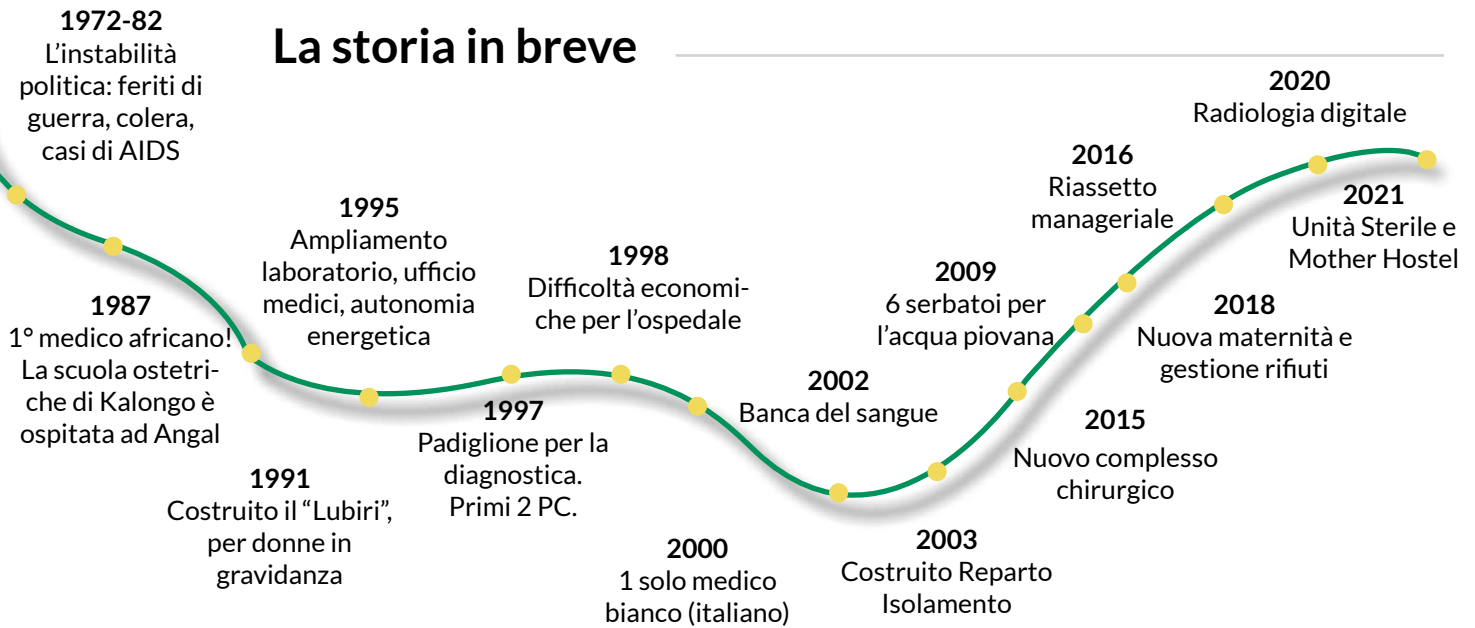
La storia in breve

1972-82
L'instabilità politica: feriti di guerra, colera, casi di AIDS

1987
1° medico africano! La scuola ostetriche di Kalongo è ospitata ad Angal

1991
Costruito il "Lubiri", per donne in gravidanza

1995
Ampliamento laboratorio, ufficio medici, autonomia energetica

1997
Padiglione per la diagnostica. Primi 2 PC.

1998
Difficoltà economiche per l'ospedale

2000
1 solo medico bianco (italiano)

2002
Banca del sangue

2003
Costruito Reparto Isolamento

2009
6 serbatoi per l'acqua piovana

2015
Nuovo complesso chirurgico

2016
Riassetto manageriale

2018
Nuova maternità e gestione rifiuti

2020
Radiologia digitale

2021
Unità Sterile e Mother Hostel